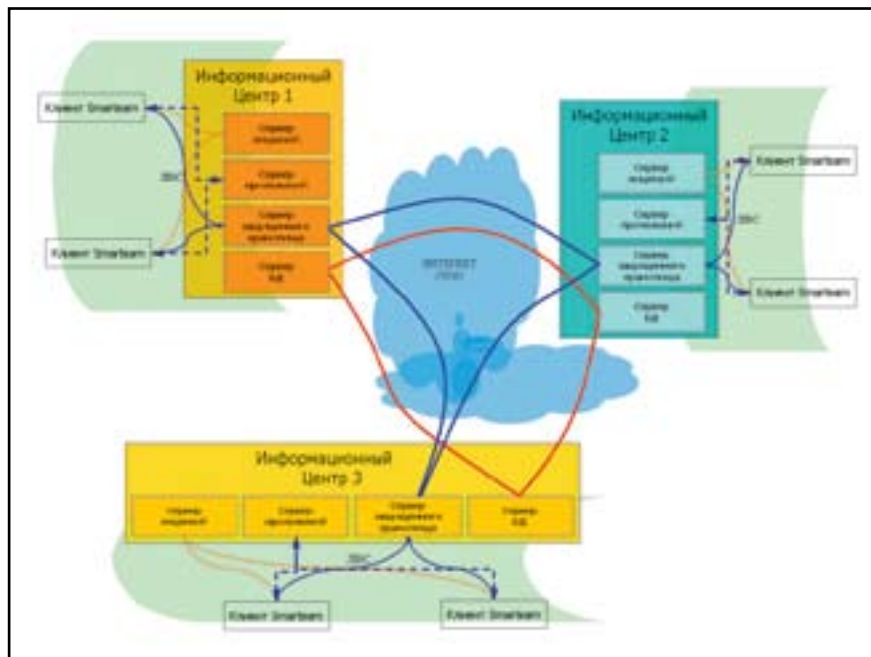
Информационный Центр 1

Клиент Smarteam

Сервер лицензий

Сервер приложений

Сервер хранилищ

Сервер БД

Клиент Smarteam

Информационный Центр 2

Сервер лицензий

Сервер приложений

Сервер хранилищ

Сервер БД

Клиент Smarteam

Клиент Smarteam

INTERNET

Информационный Центр 3

Сервер лицензий

Сервер приложений

Сервер хранилищ

Сервер БД

Клиент Smarteam

Клиент Smarteam